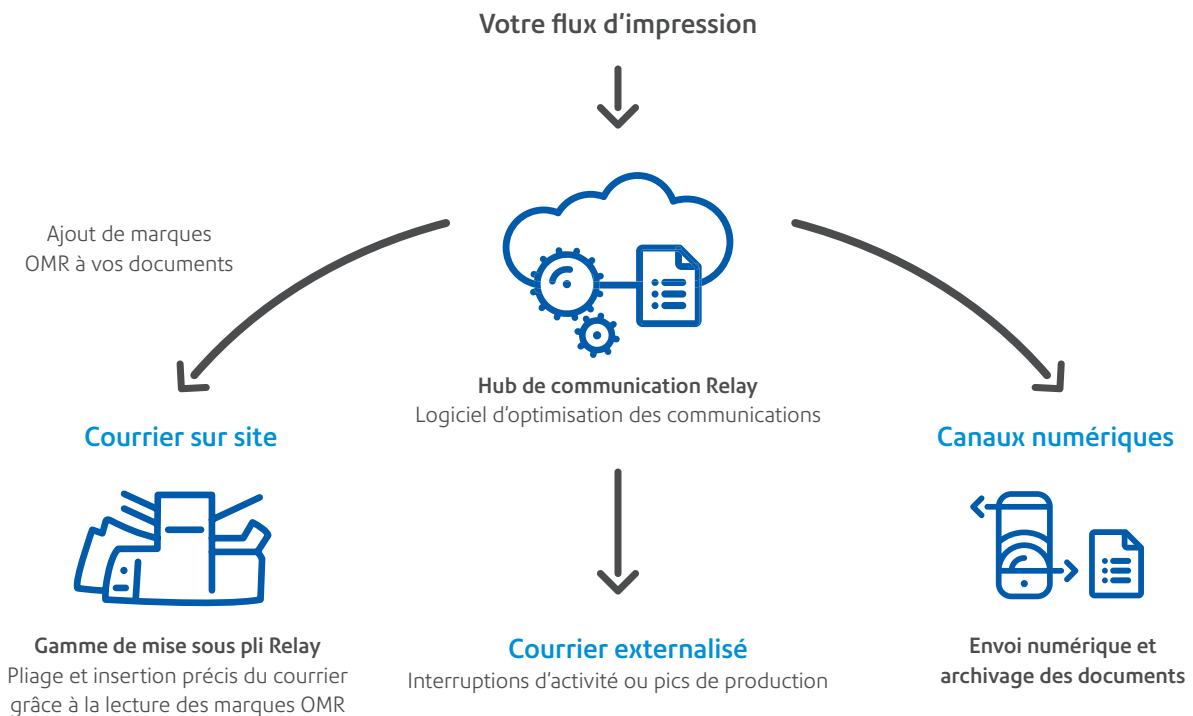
Votre flux d’impression

Ajout de marques OMR à vos documents

Hub de communication Relay
Logiciel d’optimisation des communications

Courrier sur site

Canaux numériques

Gamme de mise sous pli Relay
Pliage et insertion précis du courrier grâce à la lecture des marques OMR

Courrier externalisé
Interruptions d’activité ou pics de production

Envoi numérique et archivage des documents